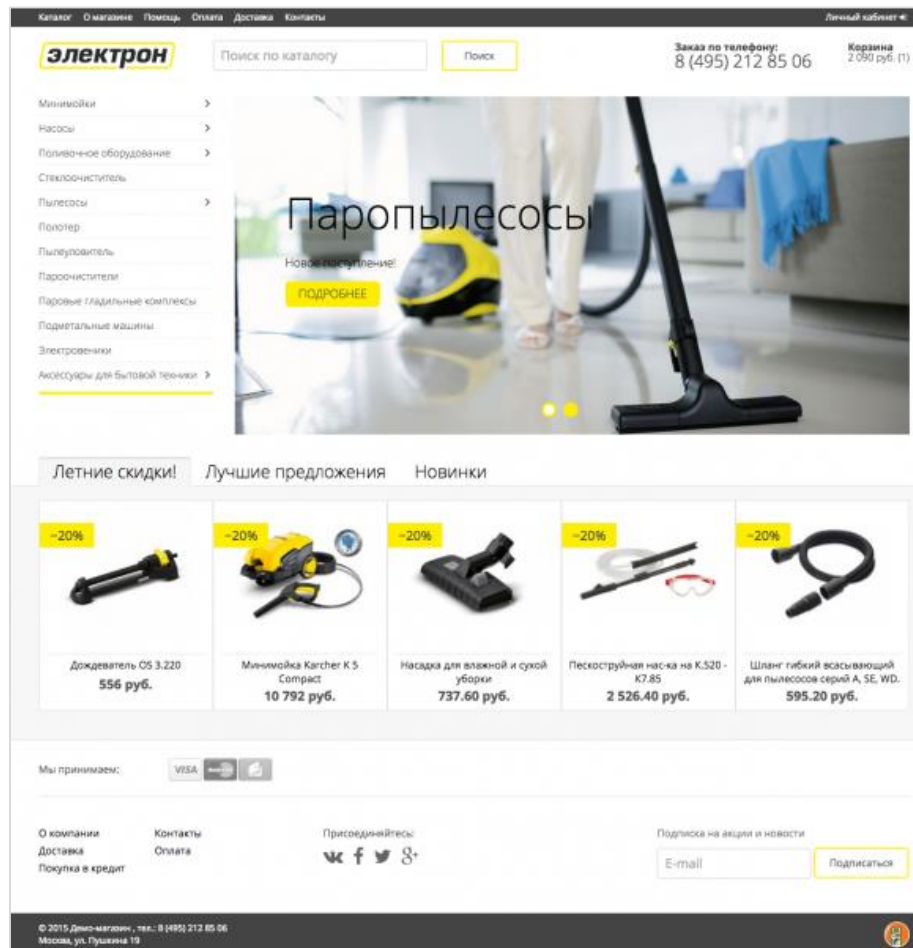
Каталог О магазине Помощь Оплата Доставка Контакты

Личный кабинет

электрон

Поиск по каталогу

Поиск

Заказ по телефону:
8 (495) 212 85 06

Корзина
2 090 руб. (1)

Минимойки
Насосы
Поливочное оборудование
Стеклоочиститель
Пылесосы
Полотер
Пылеуловитель
Пароочистители
Паровые гладильные комплексы
Подметальные машины
Электровеники
Аксессуары для бытовой техники

Паропылесосы

Новое поступление!

ПОДРОБНЕЕ

Летние скидки! Лучшие предложения Новинки

-20%
Дождеватель OS 3.220
556 руб.

-20%
Минимойка Karcher K 5 Compact
10 792 руб.

-20%
Насадка для влажной и сухой уборки
737.60 руб.

-20%
Пескоструйная нас-ка на K.520 - K7.85
2 526.40 руб.

-20%
Шланг гибкий всасывающий для пылесосов серий A, SE, WD.
595.20 руб.

Мы принимаем:

VISA

О компании
Доставка
Покупка в кредит

Контакты
Оплата

Присоединяйтесь:

Подписка на акции и новости

E-mail

Подписаться

© 2015 Демо-магазин , тел.: 8 (495) 212 85 06
Москва, ул. Пушкина 19